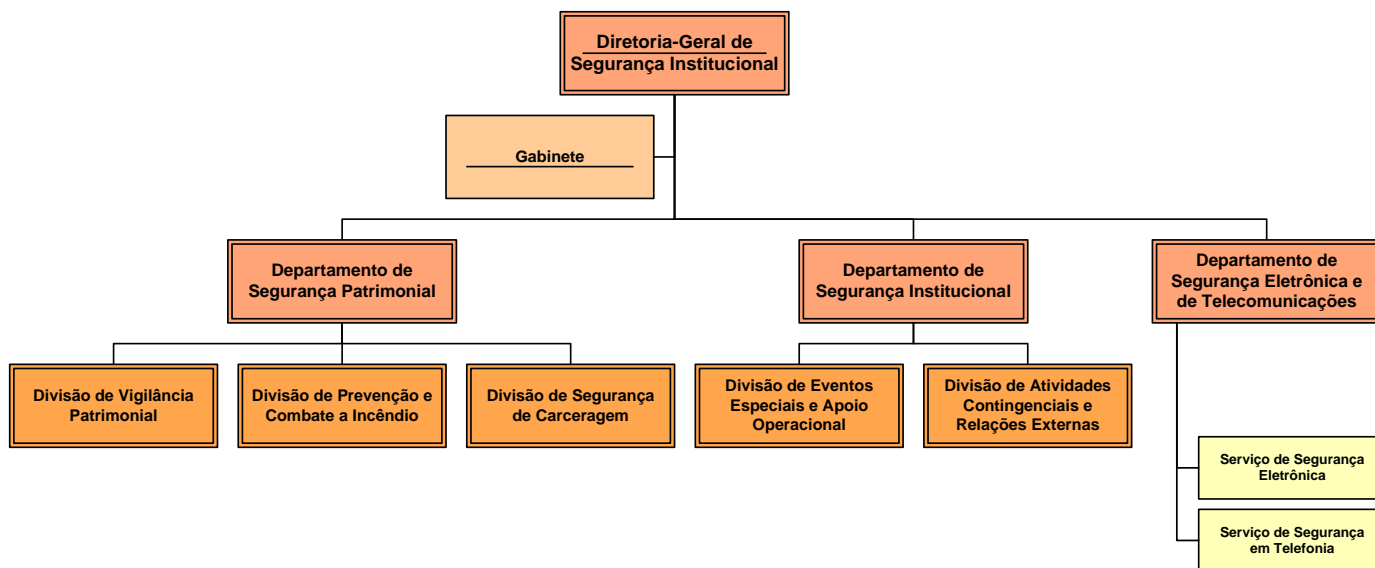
Diretoria-Geral de Segurança Institucional

Gabinete

Departamento de Segurança Patrimonial

Departamento de Segurança Institucional

Departamento de Segurança Eletrônica e de Telecomunicações

Divisão de Vigilância Patrimonial

Divisão de Prevenção e Combate a Incêndio

Divisão de Segurança de Carceragem

Divisão de Eventos Especiais e Apoio Operacional

Divisão de Atividades Contingenciais e Relações Externas

Serviço de Segurança Eletrônica

Serviço de Segurança em Telefonia